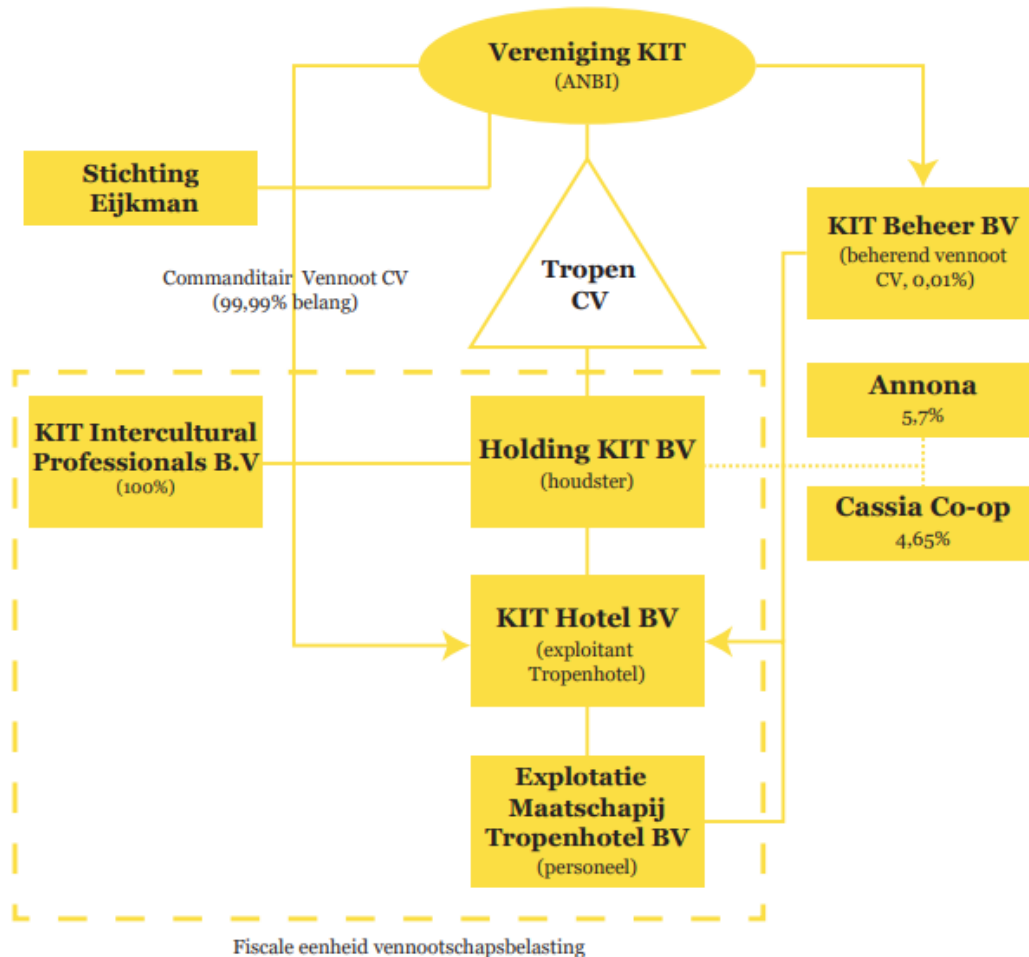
Vereniging KIT
(ANBI)

Stichting Eijkman

KIT Beheer BV
(beherend vennoot CV, 0,01%)

Commanditair Vennoot CV
(99,99% belang)

Tropen CV

KIT Intercultural Professionals B.V
(100%)

Holding KIT BV
(houdster)

Annona
5,7%

Cassia Co-op
4,65%

KIT Hotel BV
(exploitant Tropenhotel)

Explotatie Maatschapij Tropenhotel BV
(personeel)

Fiscale eenheid vennootschapsbelasting